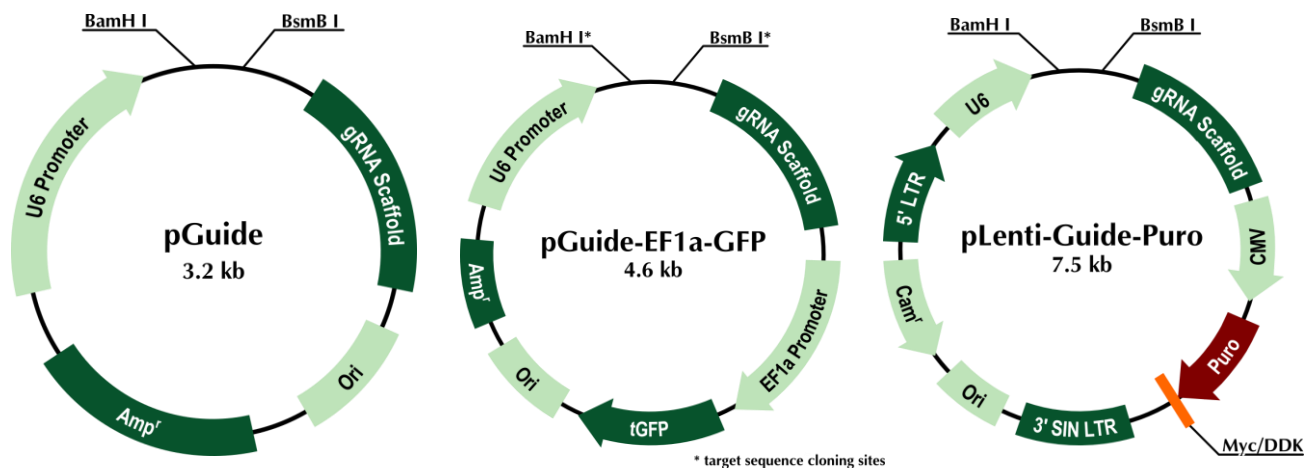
BamH I
BsmB I
U6 Promoter
gRNA Scaffold
pGuide
3.2 kb
Amp$^r$
Ori

BamH I*
BsmB I*
U6 Promoter
gRNA Scaffold
pGuide-EF1a-GFP
4.6 kb
Amp$^r$
EF1a Promoter
Ori
tGFP

BamH I
BsmB I
U6
gRNA Scaffold
5' LTR
pLenti-Guide-Puro
7.5 kb
CMV
Cam$^r$
Puro
Ori
3' SIN LTR
Myc/DDK

* target sequence cloning sites